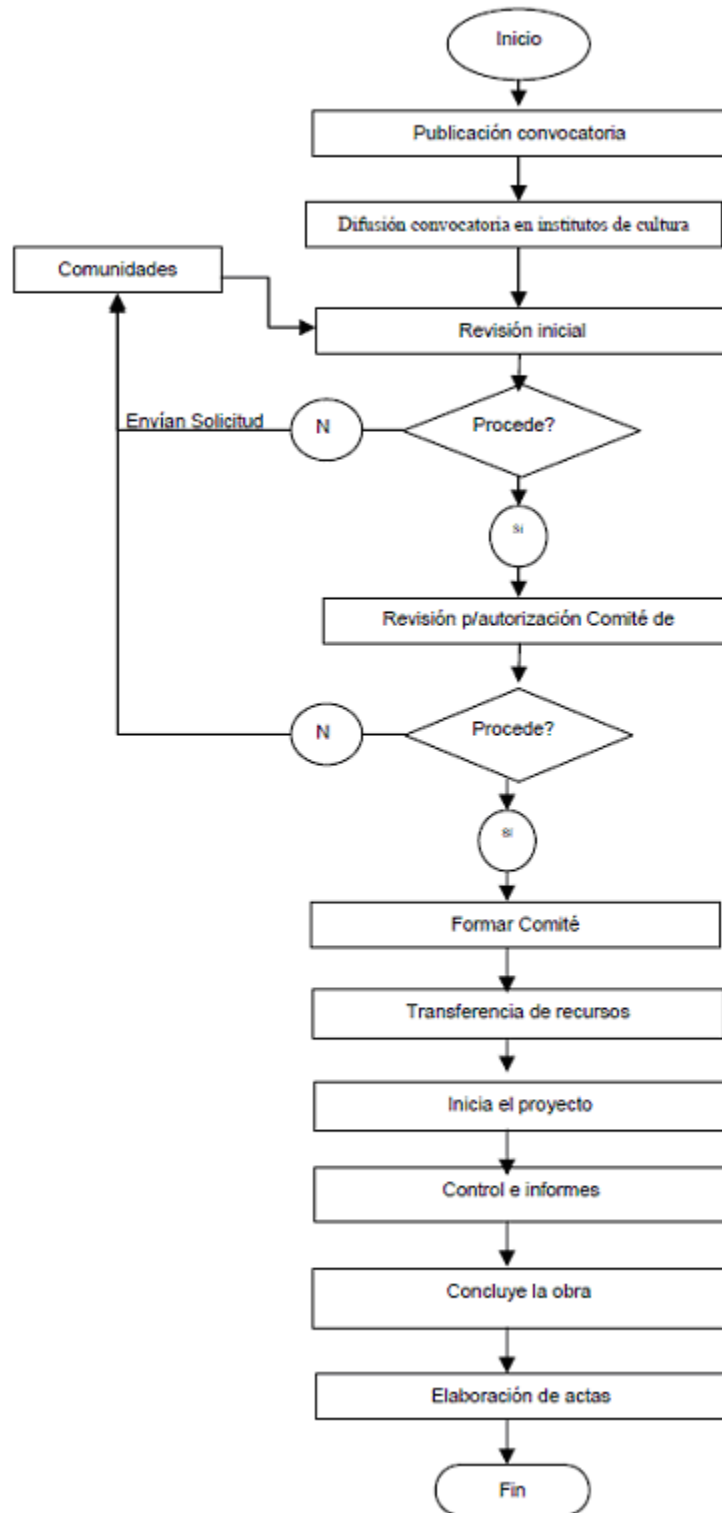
Inicio

Publicación convocatoria

Difusión convocatoria en institutos de cultura

Comunidades

Revisión inicial

Envían Solicitud

N

Procede?

Si

Revisión p/autorización Comité de

N

Procede?

Si

Formar Comité

Transferencia de recursos

Inicia el proyecto

Control e informes

Concluye la obra

Elaboración de actas

Fin